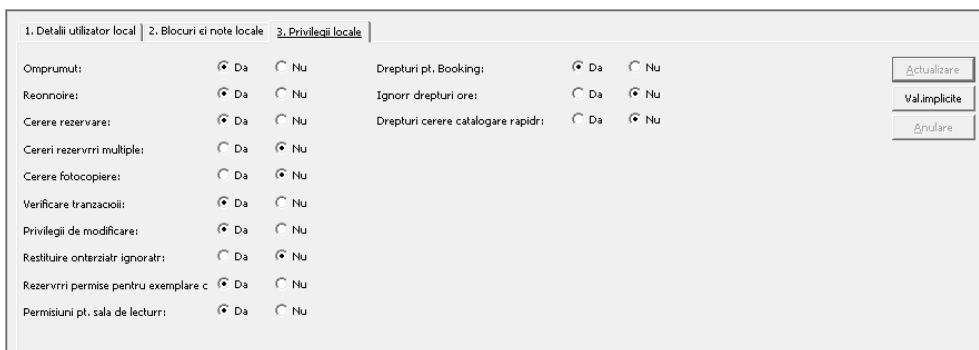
1. Detalii utilizator local | 2. Blocuri ei note locale | 3. Privilegii locale

Omprumut: Da Nu
Reonnoire: Da Nu
Cerere rezervare: Da Nu
Cereri rezervrri multiple: Da Nu
Cerere fotocopiere: Da Nu
Verificare tranzacioii: Da Nu
Privilegii de modificare: Da Nu
Restituire onterziatr ignoratr: Da Nu
Rezervrri permise pentru exemplare c Da Nu
Permisiuni pt. sala de lecturr: Da Nu

Drepturi pt. Booking: Da Nu
Ignorr drepturi ore: Da Nu
Drepturi cerere catalogare rapidr: Da Nu

Actualizare
Val.implicite
Anulare